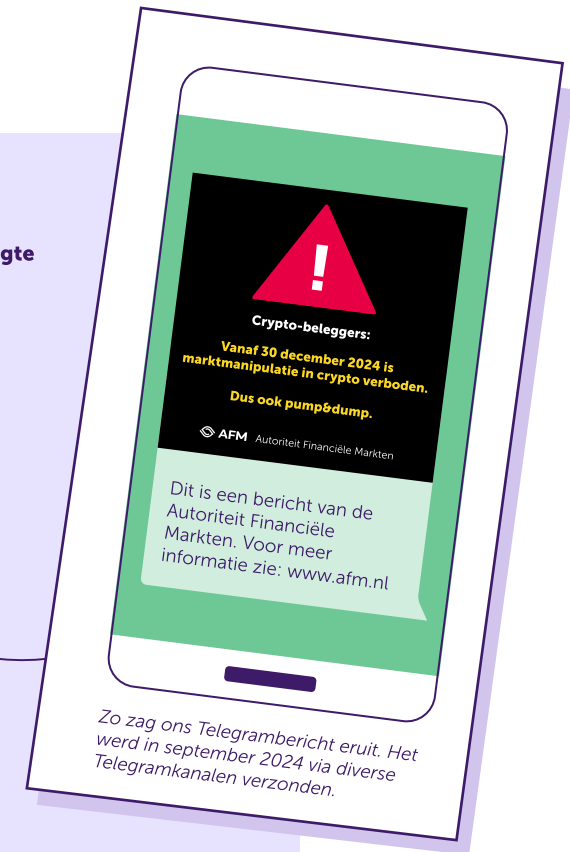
gte

!

Crypto-beleggers:

Vanaf 30 december 2024 is marktmanipulatie in crypto verboden.

Dus ook pump&dump.

AFM Autoriteit Financiële Markten

Dit is een bericht van de Autoriteit Financiële Markten. Voor meer informatie zie: www.afm.nl

Zo zag ons Telegrambericht eruit. Het werd in september 2024 via diverse Telegramkanalen verzonden.